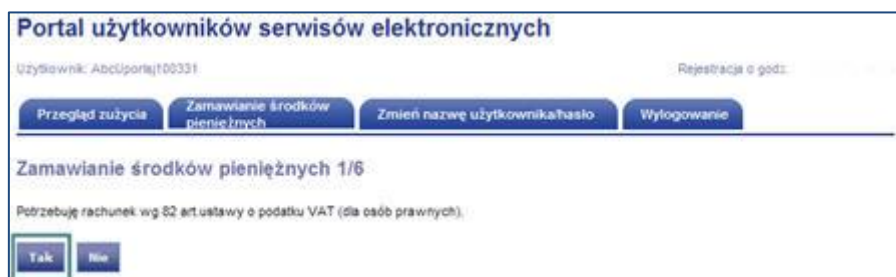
Portal użytkowników serwisów elektronicznych

Użytkownik: AbcUportal100331

Rejestracja o godz: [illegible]

Przegląd zużycia
Zamawianie środków pieniężnych
Zmień nazwę użytkownika/hasło
Wylogowanie

Zamawianie środków pieniężnych 1/6

Potrzebuję rachunek wg 82 art.ustawy o podatku VAT (dla osób prawnych).

Tak
Nie